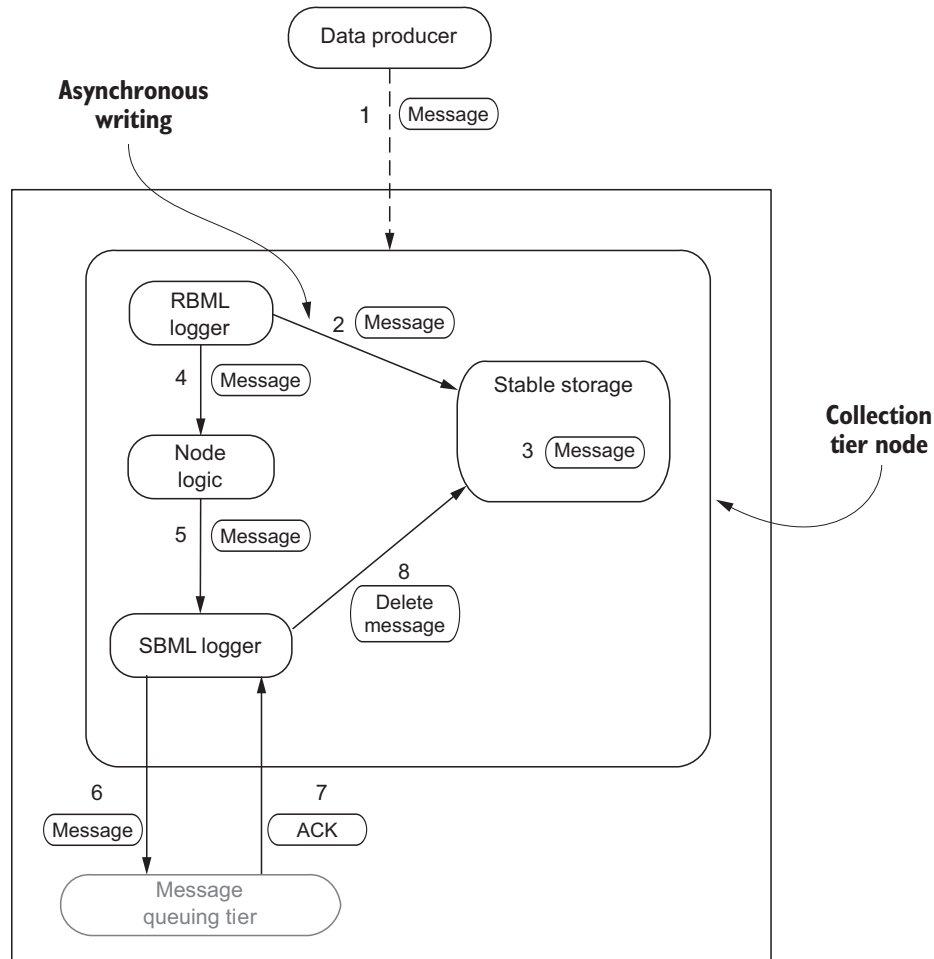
Data producer

Asynchronous writing

1 Message

RBML logger

2 Message

Stable storage

3 Message

4 Message

Node logic

Collection tier node

5 Message

8 Delete message

SBML logger

6 Message

7 ACK

Message queuing tier